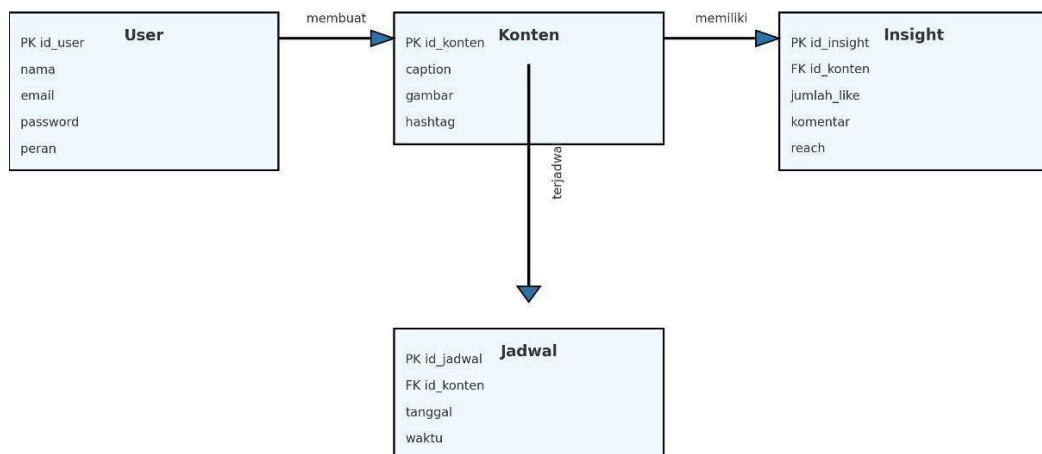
User
PK id_user
nama
email
password
peran

membuat

Konten
PK id_konten
caption
gambar
hashtag

memiliki

Insight
PK id_insight
FK id_konten
jumlah_like
komentar
reach

terjadwa

Jadwal
PK id_jadwal
FK id_konten
tanggal
waktu